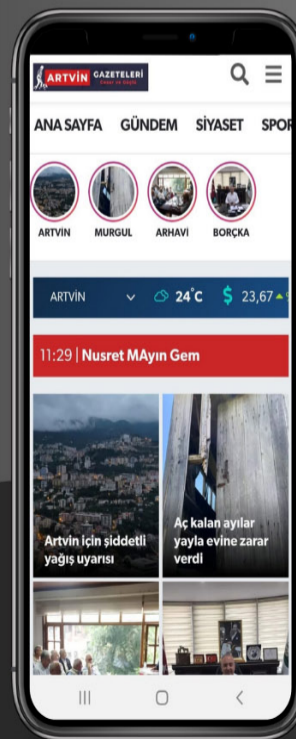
ARTVİN GAZETELERİ

ANA SAYFA GÜNDEM SİYASET SPOR

ARTVİN MURGUL ARHAVİ BORÇKA

ARTVİN 24°C $ 23,67

11:29 | Nusret MAyın Gem

Artvin için şiddetli yağış uyarısı

Aç kalan ayılar yayla evine zarar verdi